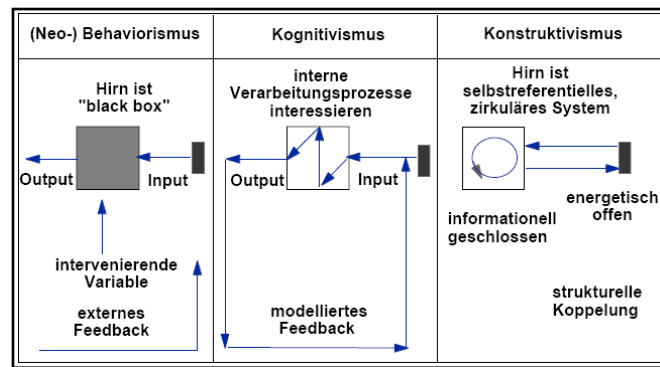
| (Neo-) Behaviorismus | Kognitivismus | Konstruktivismus |
|---|---|---|
| Hirn ist "black box" Output Input intervenierende Variable externes Feedback | interne Verarbeitungsprozesse interessieren Output Input modelliertes Feedback | Hirn ist selbstreferentielles, zirkuläres System energetisch offen informationell geschlossen strukturelle Koppelung |